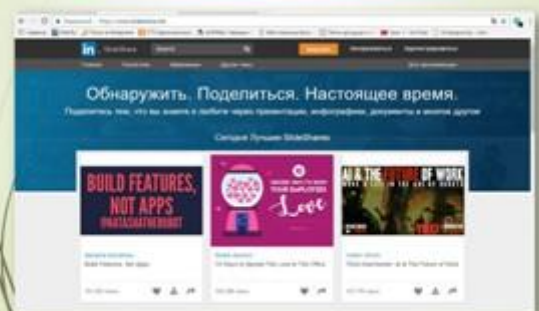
in SlideShare

Обнаружить. Поделиться. Настоящее время.

Поделитесь тем, что вы знаете и любите через презентации, инфографики, документы и многое другое

Сегодня Лучшие SlideShares

BUILD FEATURES, NOT APPS #DATAGATHERING

Love

AI & THE FUTURE OF WORK

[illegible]

Build Features, Not Apps

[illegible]

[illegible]

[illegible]

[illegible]